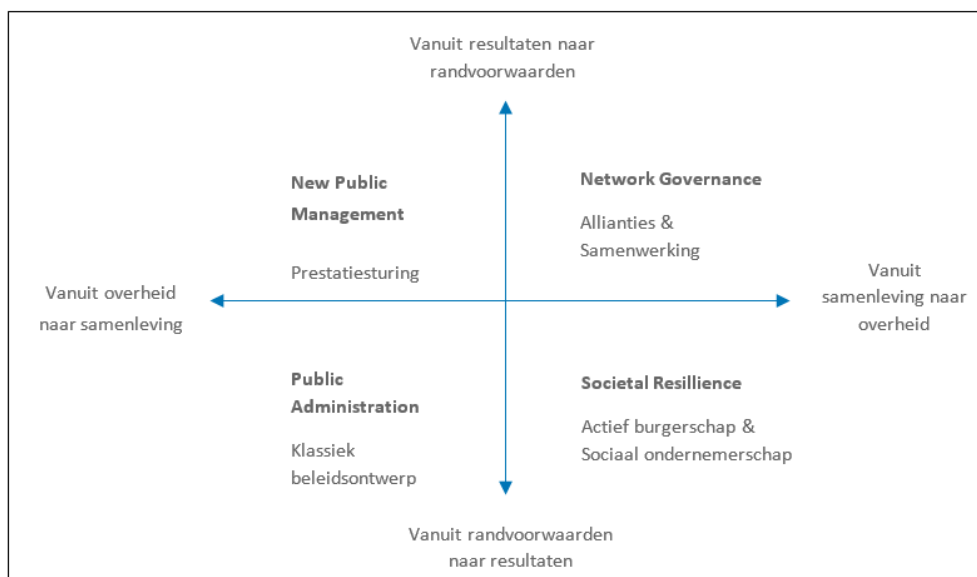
Vanuit resultaten naar randvoorwaarden

New Public Management

Prestatiesturing

Network Governance

Allianties & Samenwerking

Vanuit overheid naar samenleving

Vanuit samenleving naar overheid

Public Administration

Klassiek beleidsontwerp

Societal Resillience

Actief burgerschap & Sociaal ondernemerschap

Vanuit randvoorwaarden naar resultaten